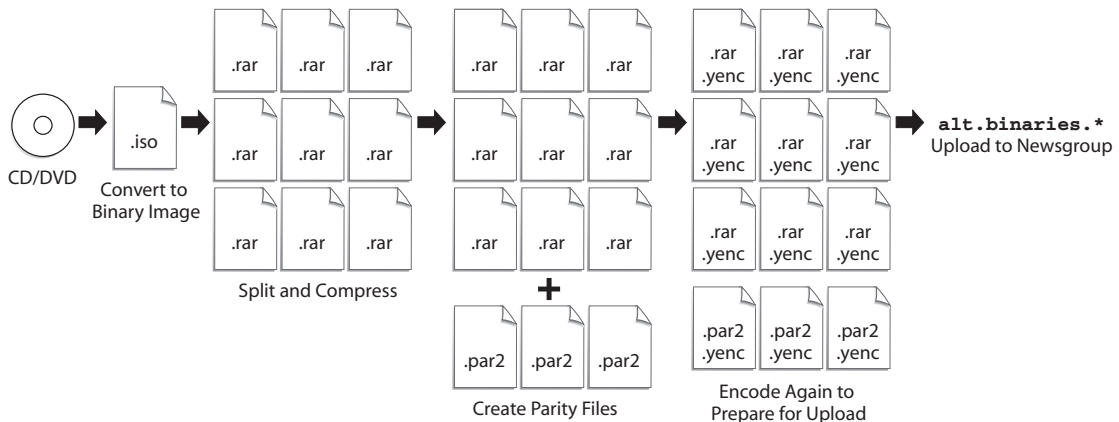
CD/DVD

.iso

Convert to Binary Image

.rar .rar .rar
.rar .rar .rar
.rar .rar .rar

Split and Compress

.rar .rar .rar
.rar .rar .rar
.rar .rar .rar

+

.par2 .par2 .par2

Create Parity Files

.rar .yenc .rar .yenc .rar .yenc
.rar .yenc .rar .yenc .rar .yenc
.rar .yenc .rar .yenc .rar .yenc

.par2 .yenc .par2 .yenc .par2 .yenc

Encode Again to Prepare for Upload

alt.binaries.*
Upload to Newsgroup